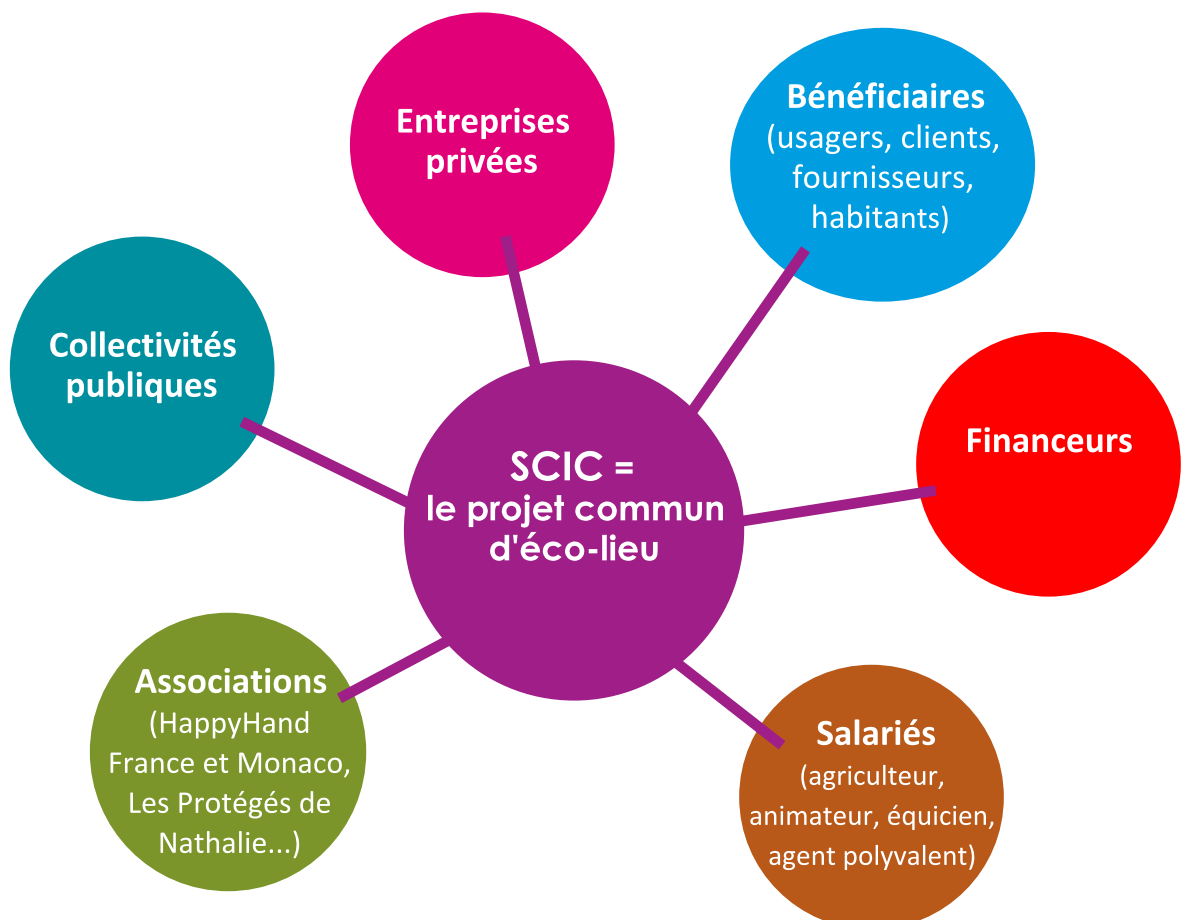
SCIC =
le projet commun d'éco-lieu

Entreprises privées

Bénéficiaires
(usagers, clients, fournisseurs, habitants)

Collectivités publiques

Financeurs

Associations
(HappyHand France et Monaco, Les Protégés de Nathalie...)

Salariés
(agriculteur, animateur, équicien, agent polyvalent)